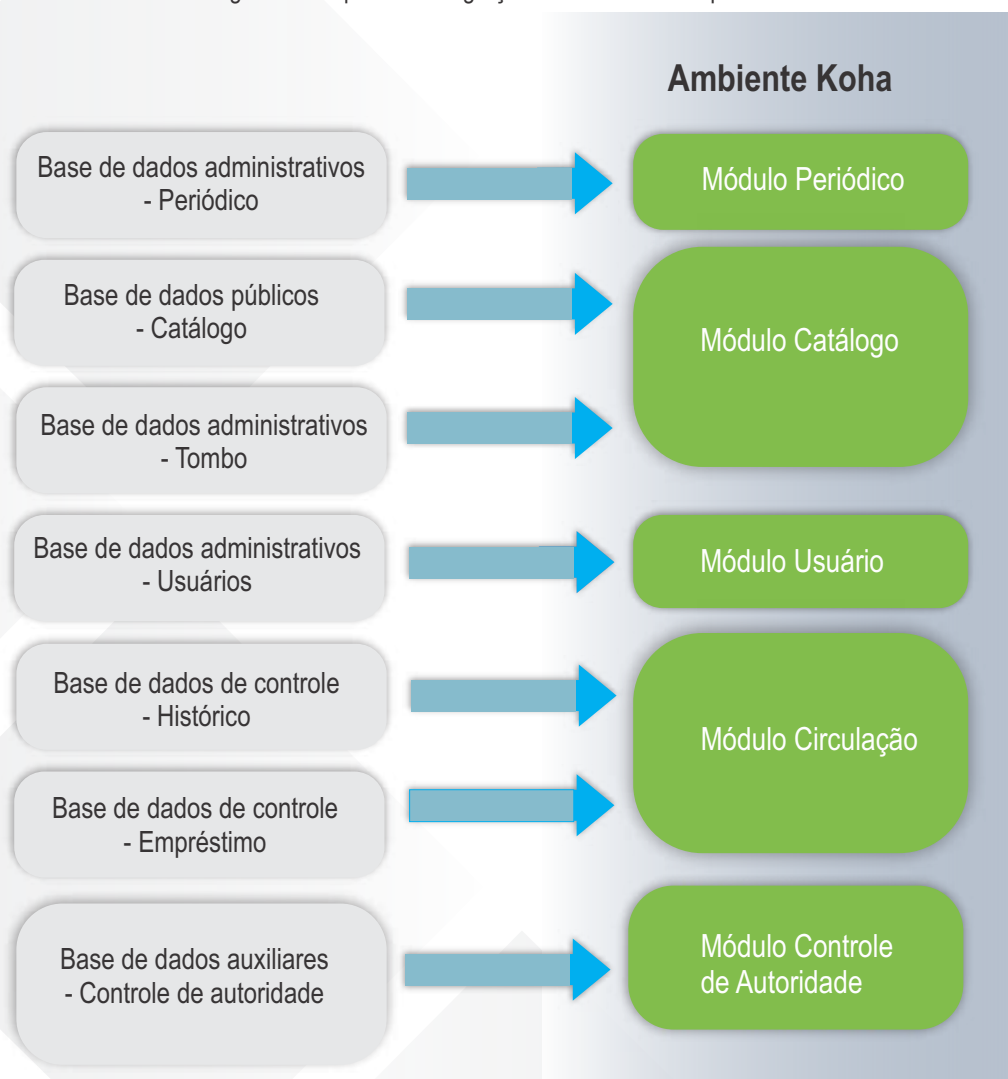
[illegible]

Ambiente Koha

Base de dados administrativos - Periódico

Módulo Periódico

Base de dados públicos - Catálogo

Base de dados administrativos - Tombo

Módulo Catálogo

Base de dados administrativos - Usuários

Módulo Usuário

Base de dados de controle - Histórico

Base de dados de controle - Empréstimo

Módulo Circulação

Base de dados auxiliares - Controle de autoridade

Módulo Controle de Autoridade